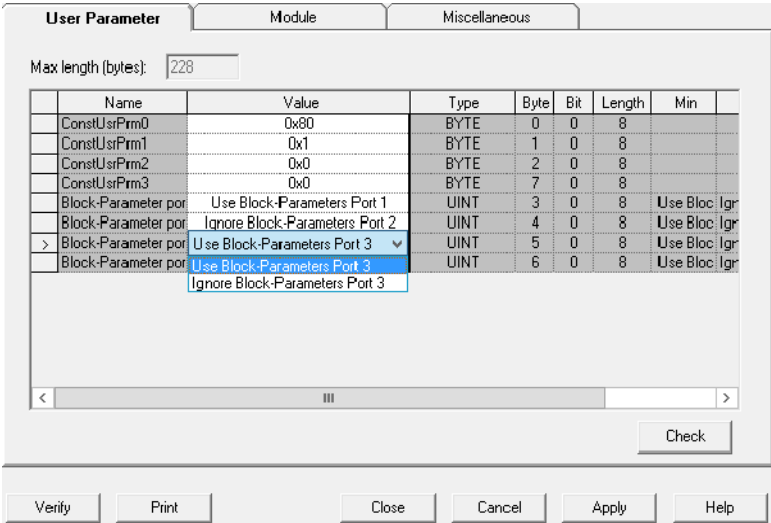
User Parameter | Module | Miscellaneous

Max length (bytes): 228

| | Name | Value | Type | Byte | Bit | Length | Min | |
|---|---|---|---|---|---|---|---|---|
| | ConstUsrPrm0 | 0x80 | BYTE | 0 | 0 | 8 | | |
| | ConstUsrPrm1 | 0x1 | BYTE | 1 | 0 | 8 | | |
| | ConstUsrPrm2 | 0x0 | BYTE | 2 | 0 | 8 | | |
| | ConstUsrPrm3 | 0x0 | BYTE | 7 | 0 | 8 | | |
| | Block-Parameter por | Use Block-Parameters Port 1 | UINT | 3 | 0 | 8 | Use Bloc | Igr |
| | Block-Parameter por | Ignore Block-Parameters Port 2 | UINT | 4 | 0 | 8 | Use Bloc | Igr |
| > | Block-Parameter por | Use Block-Parameters Port 3 | UINT | 5 | 0 | 8 | Use Bloc | Igr |
| | Block-Parameter por | Use Block-Parameters Port 3 | UINT | 6 | 0 | 8 | Use Bloc | Igr |

Ignore Block-Parameters Port 3

Check

Verify Print Close Cancel Apply Help